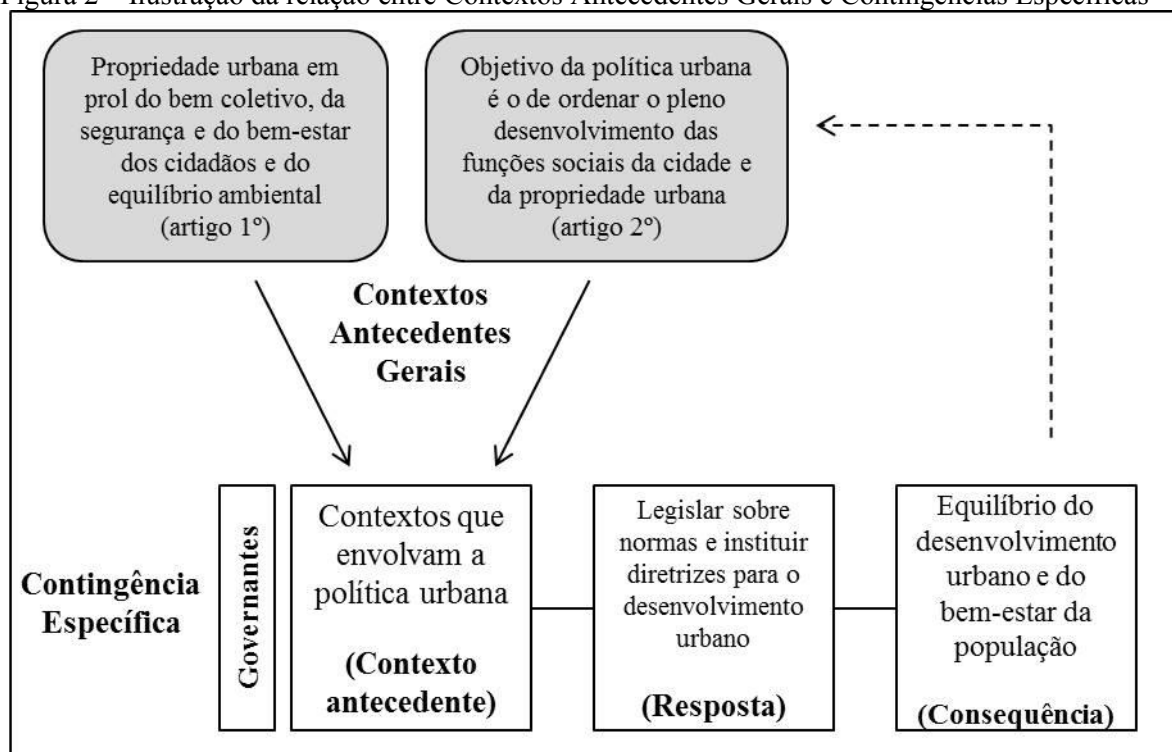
Figura 2 – Ilustração da relação entre Contextos Antecedentes Gerais e Contingências Específicas

Propriedade urbana em prol do bem coletivo, da segurança e do bem-estar dos cidadãos e do equilíbrio ambiental (artigo 1º)

Objetivo da política urbana é o de ordenar o pleno desenvolvimento das funções sociais da cidade e da propriedade urbana (artigo 2º)

Contextos Antecedentes Gerais

Contingência Específica

Governantes

Contextos que envolvam a política urbana

(Contexto antecedente)

Legislar sobre normas e instituir diretrizes para o desenvolvimento urbano

(Resposta)

Equilíbrio do desenvolvimento urbano e do bem-estar da população

(Consequência)